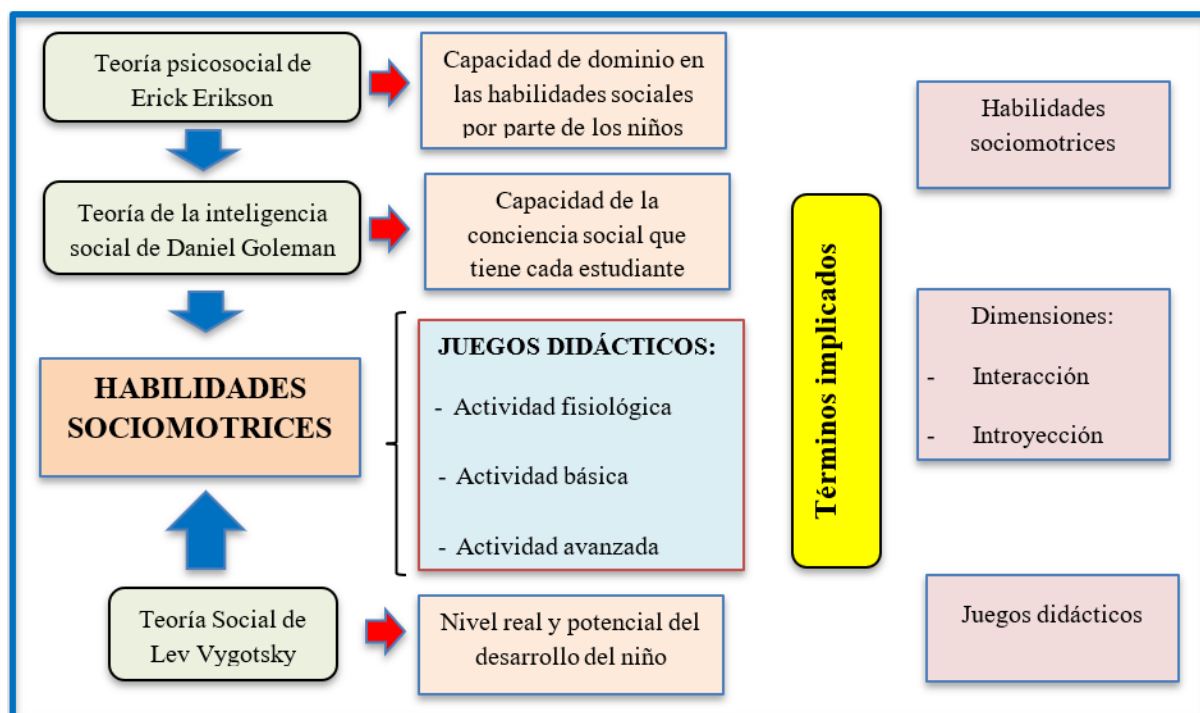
Teoría psicosocial de Erick Erikson

Capacidad de dominio en las habilidades sociales por parte de los niños

Teoría de la inteligencia social de Daniel Goleman

Capacidad de la conciencia social que tiene cada estudiante

HABILIDADES SOCIOMOTRICES

JUEGOS DIDÁCTICOS:

- Actividad fisiológica

- Actividad básica

- Actividad avanzada

Teoría Social de Lev Vygotsky

Nivel real y potencial del desarrollo del niño

Términos implicados

Habilidades sociomotrices

Dimensiones:

- Interacción

- Introyección

Juegos didácticos